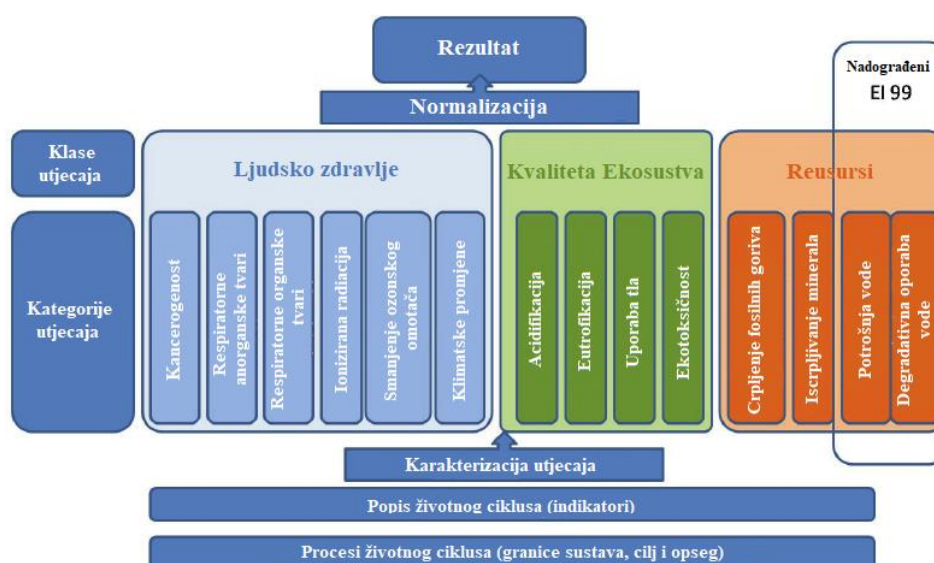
Rezultat

Normalizacija

Nadograđeni
EI 99

Klase utjecaja

Kategorije utjecaja

Ljudsko zdravlje

Kancerogenost

Respiratorne anorganske tvari

Respiratorne organske tvari

Ionizirana radiacija

Smanjenje ozonskog omotača

Klimatske promjene

Kvaliteta Ekosustva

Acidifikacija

Eutrofikacija

Uporaba tla

Ekotoksičnost

Reusursi

Crpljenje fosilnih goriva

Iscrpljivanje minerala

Potrošnja vode

Degradativna oporaba vode

Karakterizacija utjecaja

Popis životnog ciklusa (indikatori)

Procesi životnog ciklusa (granice sustava, cilj i opseg)